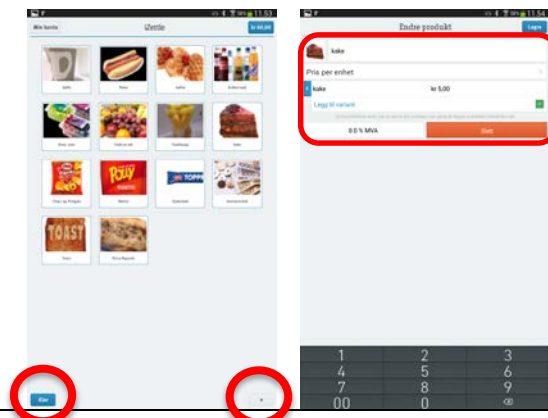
11:53

Min konto

iZettle

kr 65,00

Kaffe

Pølse

Vaffel

Brus

Kaker

Frukt

Iskrem

Kake

Chips

Polly

Toppris

TOAST

Toast

Pizza

Klar

+

11:54

Endre produkt

Lagre

kake

Pris per enhet

kake

kr 5,00

Legg til variant

0,0 % MVA

Slett

1
2
3
4
5
6
7
8
9
00
0